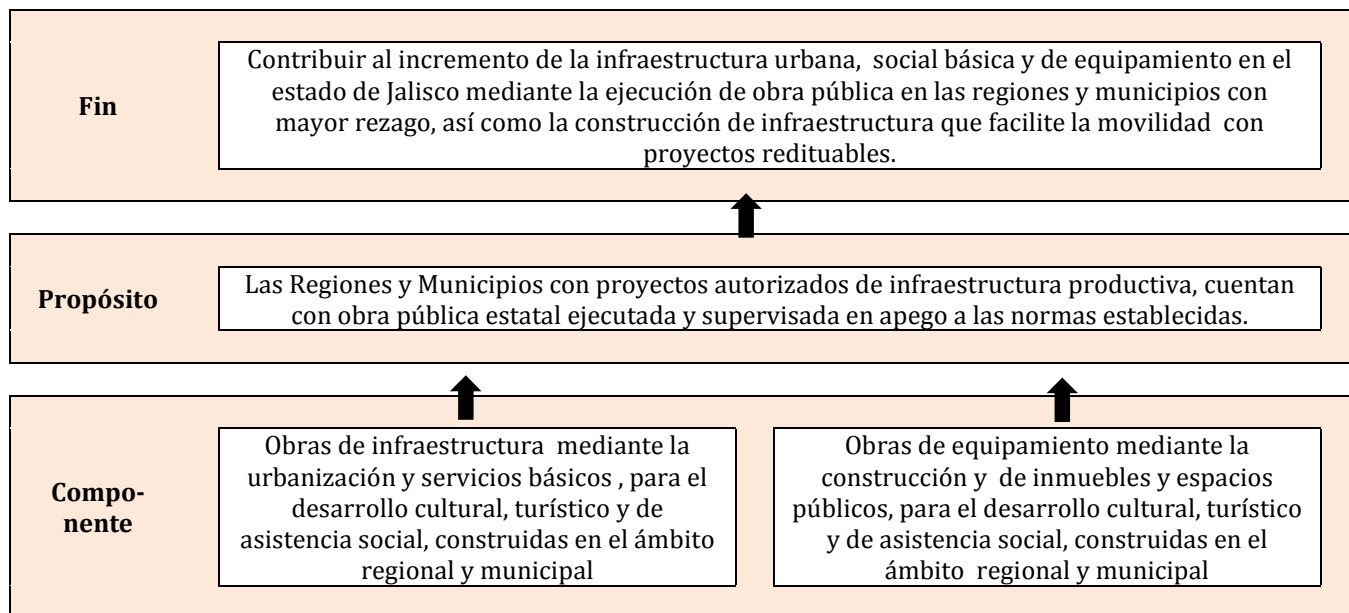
Fin

Contribuir al incremento de la infraestructura urbana, social básica y de equipamiento en el estado de Jalisco mediante la ejecución de obra pública en las regiones y municipios con mayor rezago, así como la construcción de infraestructura que facilite la movilidad con proyectos redituables.

Propósito

Las Regiones y Municipios con proyectos autorizados de infraestructura productiva, cuentan con obra pública estatal ejecutada y supervisada en apego a las normas establecidas.

Componente

Obras de infraestructura mediante la urbanización y servicios básicos , para el desarrollo cultural, turístico y de asistencia social, construidas en el ámbito regional y municipal

Obras de equipamiento mediante la construcción y de inmuebles y espacios públicos, para el desarrollo cultural, turístico y de asistencia social, construidas en el ámbito regional y municipal